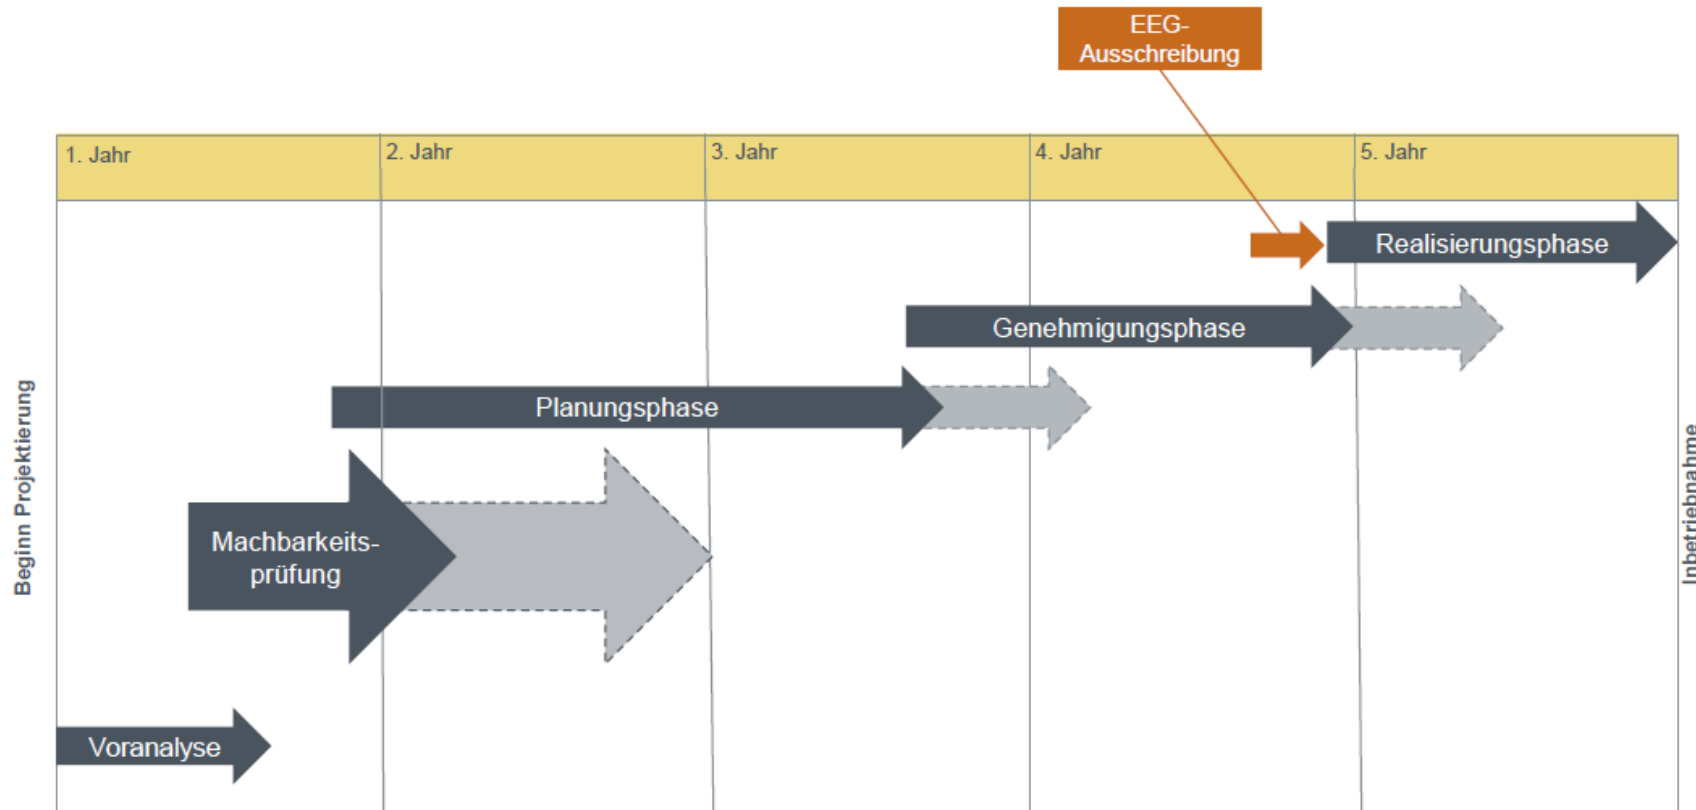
EEG-Ausschreibung

| 1. Jahr | 2. Jahr | 3. Jahr | 4. Jahr | 5. Jahr |
|---|---|---|---|---|

Realisierungsphase

Genehmigungsphase

Planungsphase

Machbarkeitsprüfung

Voranalyse

Beginn Projektierung

Inbetriebnahme